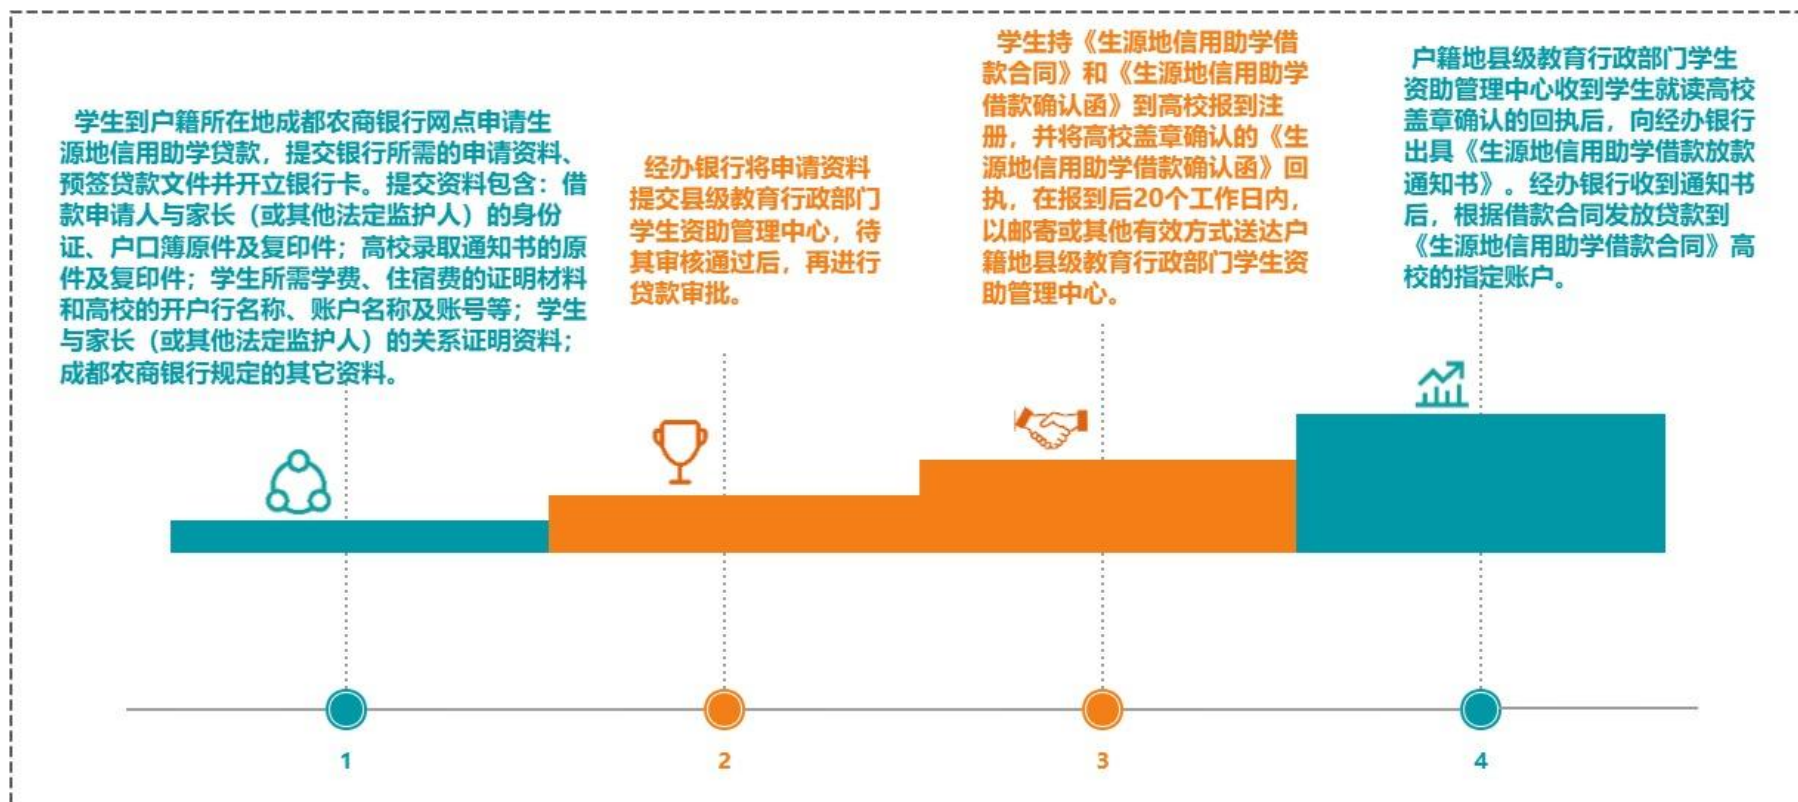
学生到户籍所在地成都农商银行网点申请生源地信用助学贷款，提交银行所需的申请资料、预签贷款文件并开立银行卡。提交资料包含：借款申请人与家长（或其他法定监护人）的身份证、户口簿原件及复印件；高校录取通知书的原件及复印件；学生所需学费、住宿费的证明材料和高校的开户行名称、账户名称及账号等；学生与家长（或其他法定监护人）的关系证明资料；成都农商银行规定的其它资料。

经办银行将申请资料提交县级教育行政部门学生资助管理中心，待其审核通过后，再进行贷款审批。

学生持《生源地信用助学借款合同》和《生源地信用助学借款确认函》到高校报到注册，并将高校盖章确认的《生源地信用助学借款确认函》回执，在报到后20个工作日内，以邮寄或其他有效方式送达户籍地县级教育行政部门学生资助管理中心。

户籍地县级教育行政部门学生资助管理中心收到学生就读高校盖章确认的回执后，向经办银行出具《生源地信用助学借款放款通知书》。经办银行收到通知书后，根据借款合同发放贷款到《生源地信用助学借款合同》高校的指定账户。

1

2

3

4